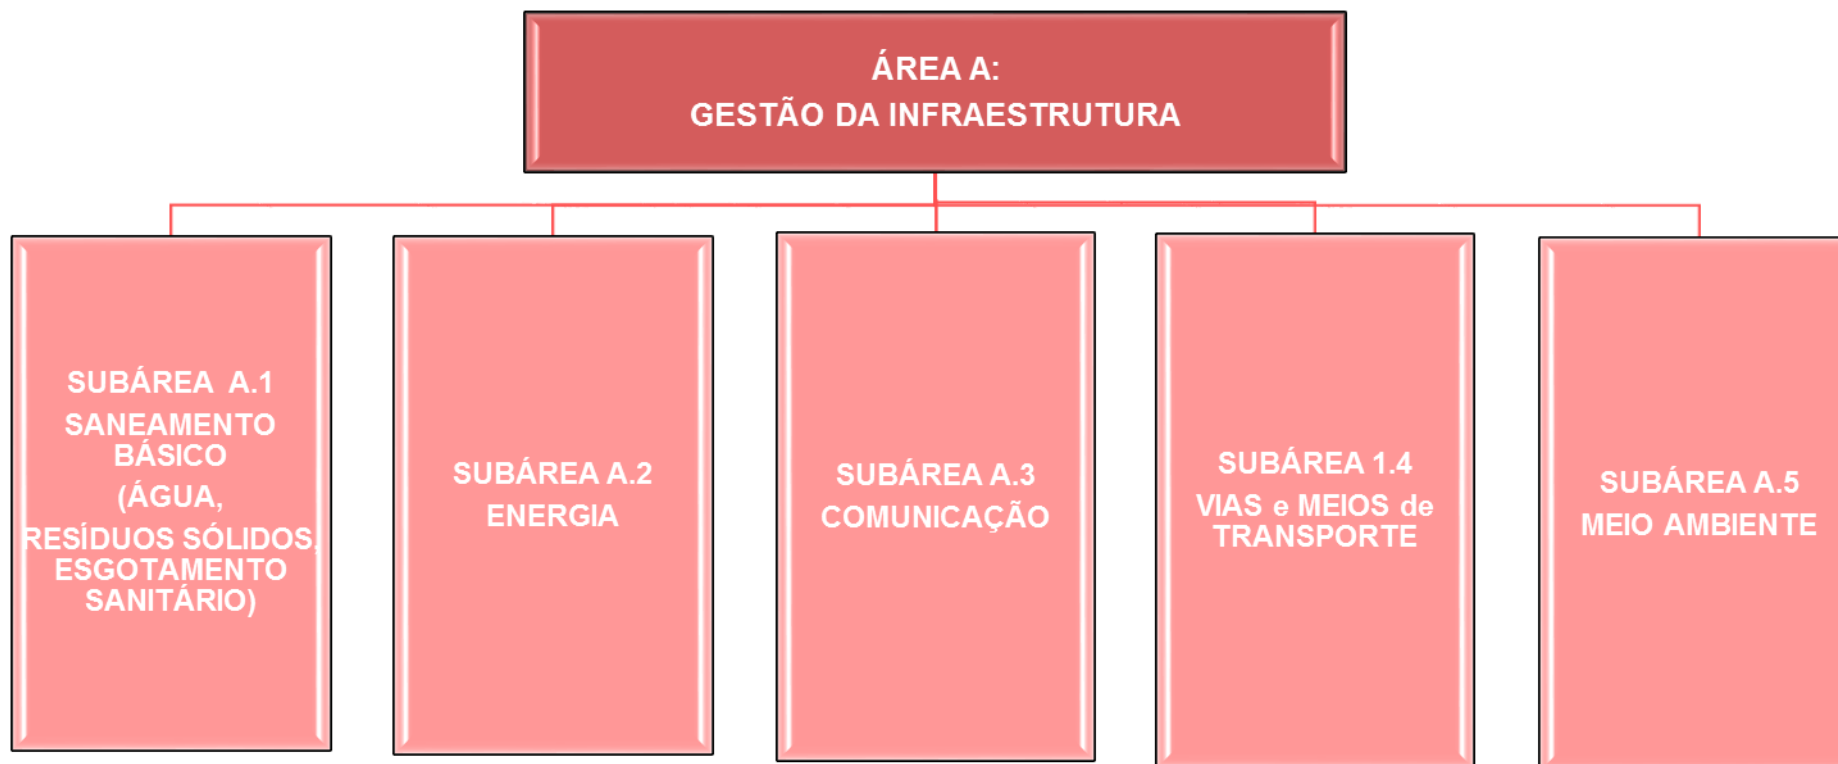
ÁREA A:
GESTÃO DA INFRAESTRUTURA

SUBÁREA A.1
SANEAMENTO BÁSICO
(ÁGUA, RESÍDUOS SÓLIDOS, ESGOTAMENTO SANITÁRIO)

SUBÁREA A.2
ENERGIA

SUBÁREA A.3
COMUNICAÇÃO

SUBÁREA 1.4
VIAS e MEIOS de TRANSPORTE

SUBÁREA A.5
MEIO AMBIENTE